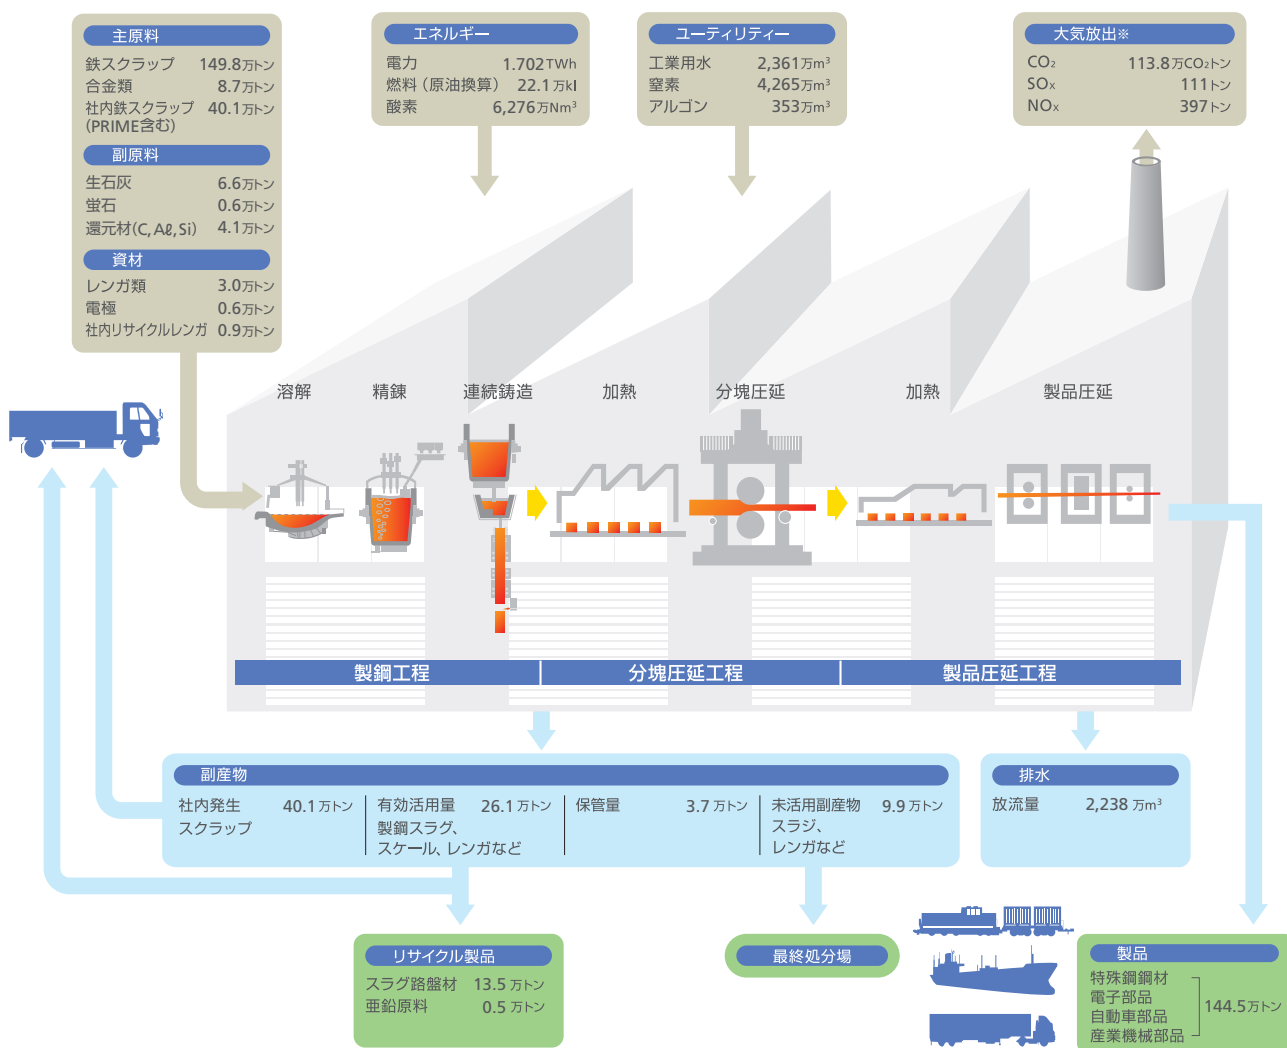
主原料
鉄スクラップ 149.8万トン
合金類 8.7万トン
社内鉄スクラップ (PRIME含む) 40.1万トン

副原料
生石灰 6.6万トン
蛍石 0.6万トン
還元材(C, Aℓ, Si) 4.1万トン

資材
レンガ類 3.0万トン
電極 0.6万トン
社内リサイクルレンガ 0.9万トン

エネルギー
電力 1.702TWh
燃料（原油換算） 22.1万kl
酸素 6,276万Nm³

ユーティリティー
工業用水 2,361万m³
窒素 4,265万m³
アルゴン 353万m³

大気放出※
$CO_2$ 113.8万$CO_2$トン
$SO_x$ 111トン
$NO_x$ 397トン

溶解
精錬
連続鋳造
加熱
分塊圧延
加熱
製品圧延

製鋼工程
分塊圧延工程
製品圧延工程

副産物
社内発生スクラップ 40.1万トン
有効活用量 製鋼スラグ、スケール、レンガなど 26.1万トン
保管量 3.7万トン
未活用副産物 スラジ、レンガなど 9.9万トン

排水
放流量 2,238万m³

リサイクル製品
スラグ路盤材 13.5万トン
亜鉛原料 0.5万トン

最終処分場

製品
特殊鋼鋼材
電子部品
自動車部品
産業機械部品
144.5万トン